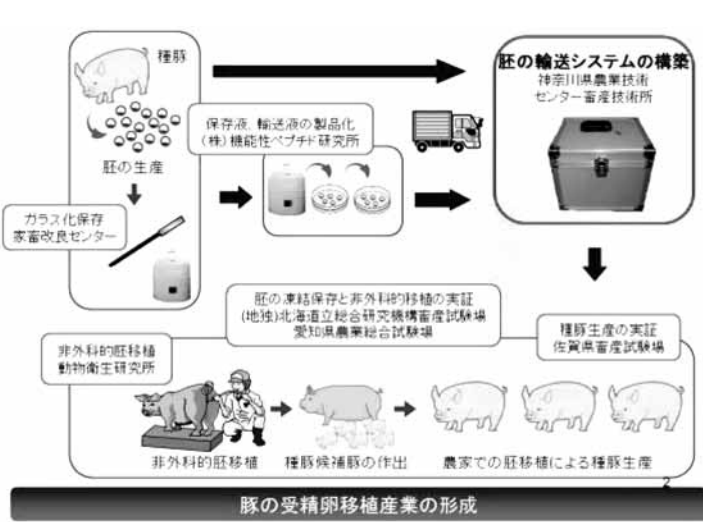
種豚

胚の生産

ガラス化保存
家畜改良センター

保存液、輸送液の製品化
(株)機能性ペプチド研究所

胚の輸送システムの構築
神奈川県農業技術センター畜産技術所

胚の凍結保存と非外科的移植の実証
(地独)北海道立総合研究機構畜産試験場
愛知県農業総合試験場

種豚生産の実証
佐賀県畜産試験場

非外科的胚移植
動物衛生研究所

非外科的胚移植

種豚候補豚の作出

農家での胚移植による種豚生産

2

豚の受精卵移植産業の形成